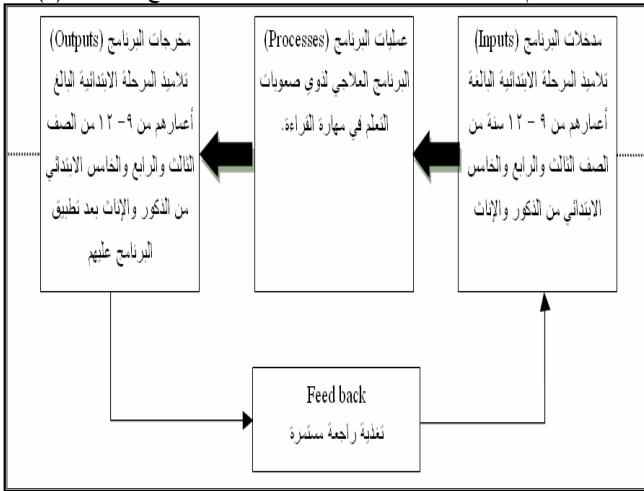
مدخلات البرنامج (Inputs) تلاميذ المرحلة الابتدائية البالغة أعمارهم من ٩ – ١٢ سنة من الصف الثالث والرابع والخامس الابتدائي من الذكور والإناث

عمليات البرنامج (Processes) البرنامج العلاجي لذوي صعوبات التعلم في مهارة القراءة.

مخرجات البرنامج (Outputs) تلاميذ المرحلة الابتدائية البالغ أعمارهم من ٩– ١٢ من الصف الثالث والرابع والخامس الابتدائي من الذكور والإناث بعد تطبيق البرنامج عليهم

Feed back
تغذية راجعة مستمرة